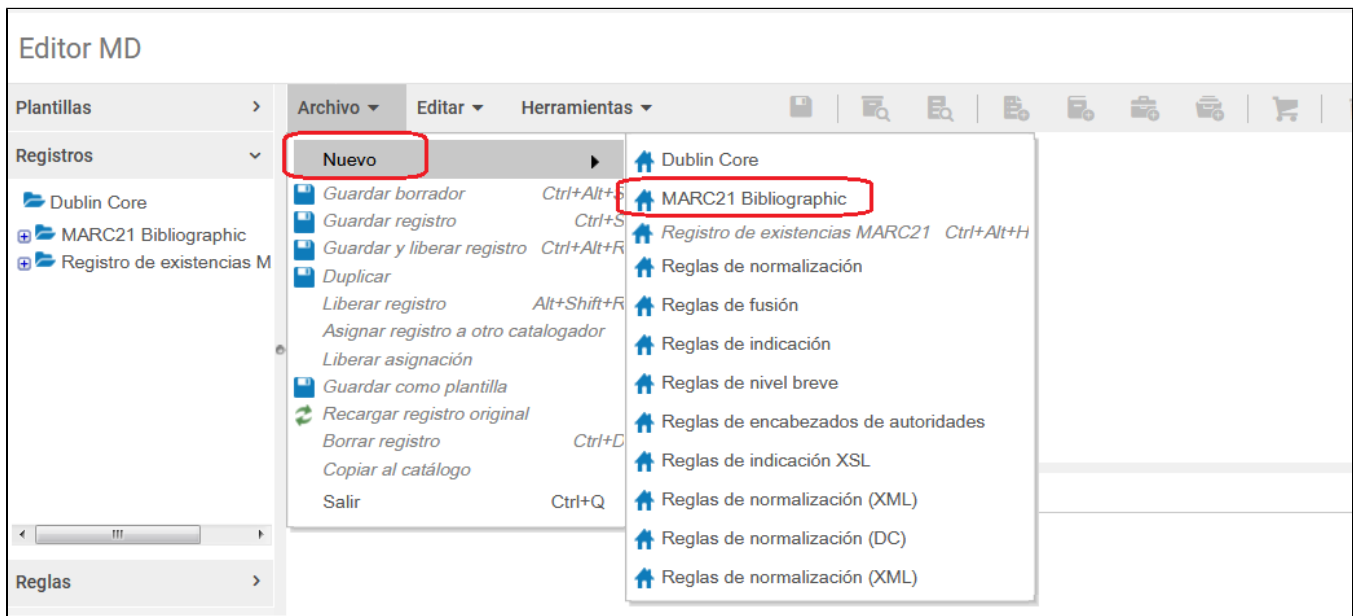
Editor MD

Plantillas >

Registros

Dublin Core
MARC21 Bibliographic
Registro de existencias M

Reglas >

Archivo ▾ Editar ▾ Herramientas ▾

Nuevo
Guardar borrador Ctrl+Alt+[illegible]
Guardar registro Ctrl+S
Guardar y liberar registro Ctrl+Alt+R
Duplicar
Liberar registro Alt+Shift+R
Asignar registro a otro catalogador
Liberar asignación
Guardar como plantilla
Recargar registro original
Borrar registro Ctrl+D
Copiar al catálogo
Salir Ctrl+Q

Dublin Core
MARC21 Bibliographic
Registro de existencias MARC21 Ctrl+Alt+H
Reglas de normalización
Reglas de fusión
Reglas de indicación
Reglas de nivel breve
Reglas de encabezados de autoridades
Reglas de indicación XSL
Reglas de normalización (XML)
Reglas de normalización (DC)
Reglas de normalización (XML)